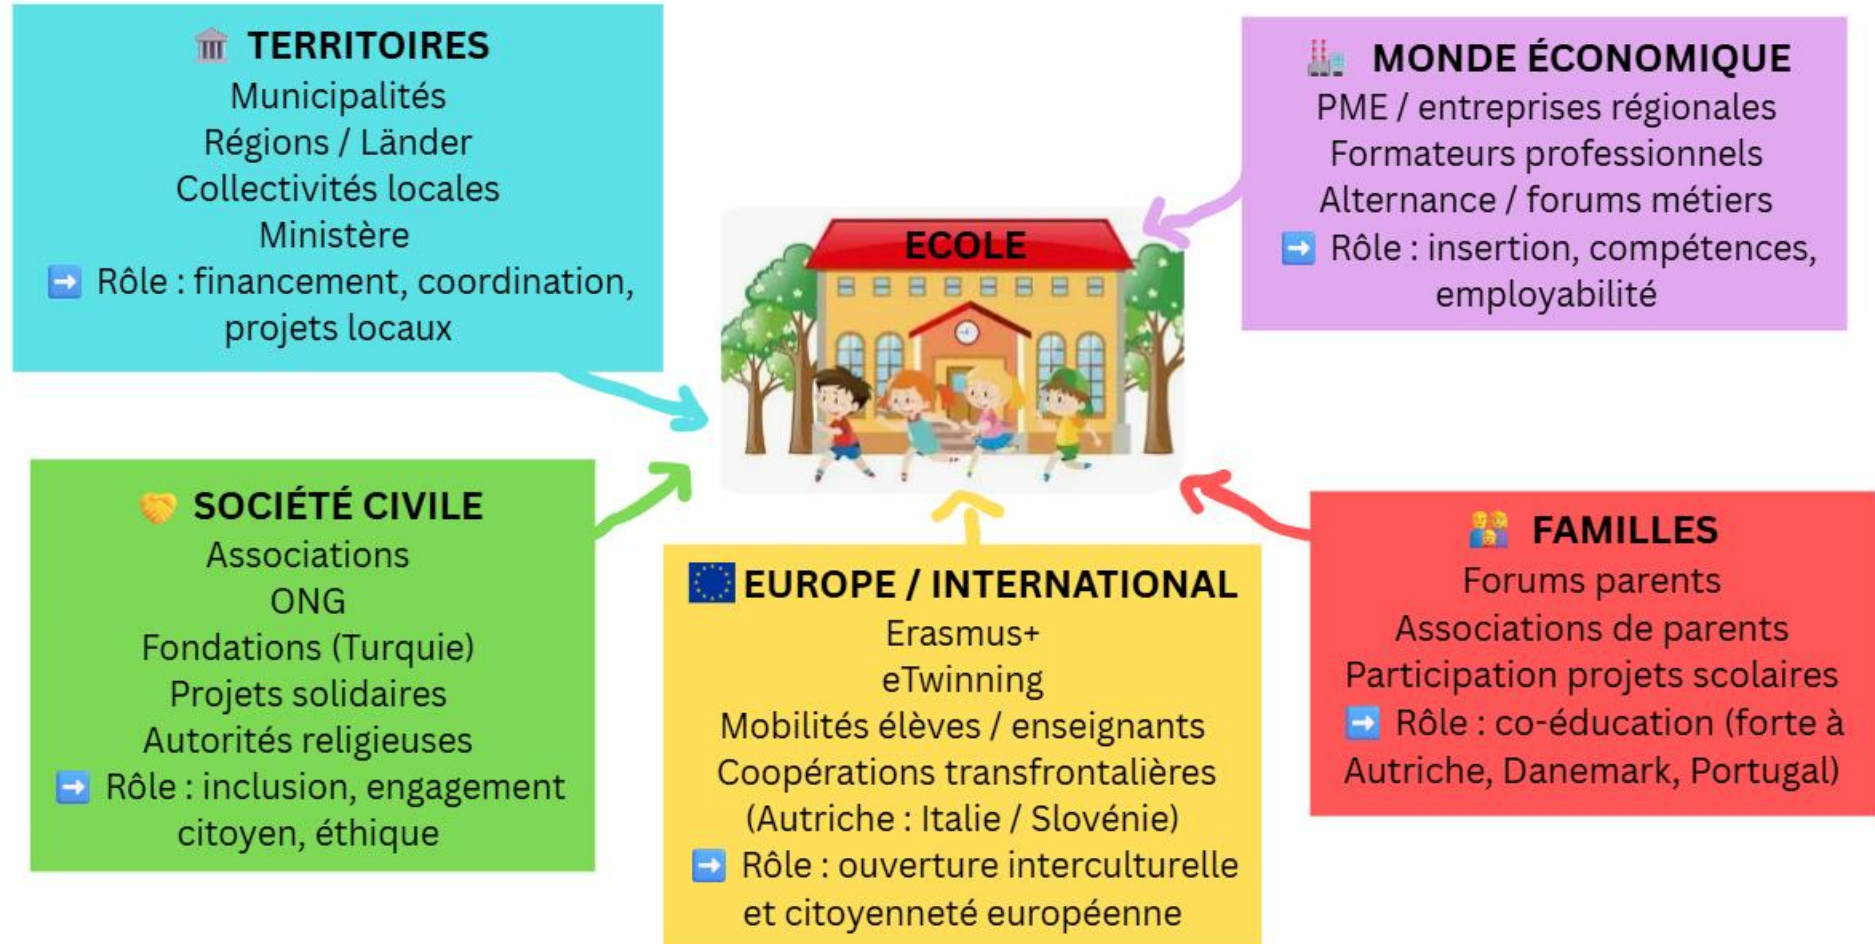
🏛 TERRITOIRES
Municipalités
Régions / Länder
Collectivités locales
Ministère
➡️ Rôle : financement, coordination, projets locaux

🏭 MONDE ÉCONOMIQUE
PME / entreprises régionales
Formateurs professionnels
Alternance / forums métiers
➡️ Rôle : insertion, compétences, employabilité

ECOLE

🤝 SOCIÉTÉ CIVILE
Associations
ONG
Fondations (Turquie)
Projets solidaires
Autorités religieuses
➡️ Rôle : inclusion, engagement citoyen, éthique

🇪🇺 EUROPE / INTERNATIONAL
Erasmus+
eTwinning
Mobilités élèves / enseignants
Coopérations transfrontalières (Autriche : Italie / Slovénie)
➡️ Rôle : ouverture interculturelle et citoyenneté européenne

👪 FAMILLES
Forums parents
Associations de parents
Participation projets scolaires
➡️ Rôle : co-éducation (forte à Autriche, Danemark, Portugal)